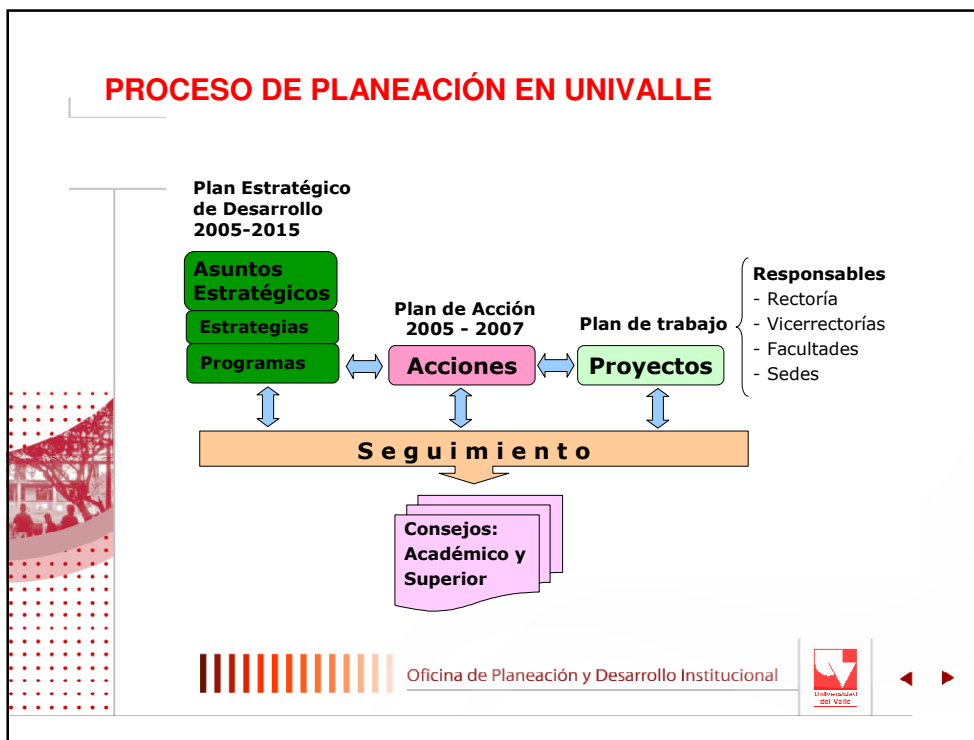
PROCESO DE PLANEACIÓN EN UNIVALLE

Plan Estratégico de Desarrollo 2005-2015

Asuntos Estratégicos

Estrategias

Programas

Plan de Acción 2005 - 2007

Acciones

Plan de trabajo

Proyectos

Responsables
- Rectoría
- Vicerrectorías
- Facultades
- Sedes

Seguimiento

Consejos: Académico y Superior

Oficina de Planeación y Desarrollo Institucional

Universidad del Valle